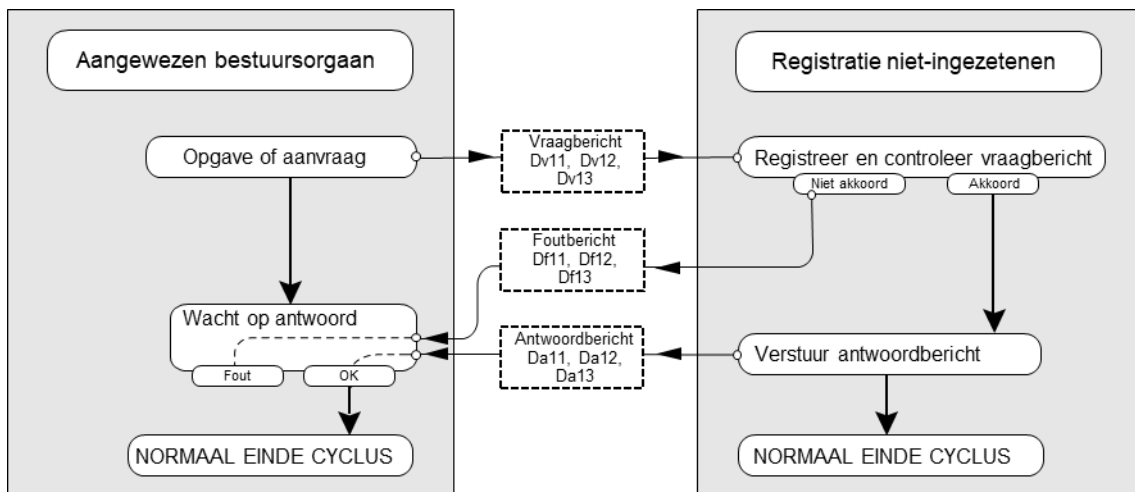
Aangewezen bestuursorgaan

Registratie niet-ingezetenen

Opgave of aanvraag

Vraagbericht Dv11, Dv12, Dv13

Registreer en controleer vraagbericht

Niet akkoord

Akkoord

Foutbericht Df11, Df12, Df13

Wacht op antwoord

Fout

OK

Antwoordbericht Da11, Da12, Da13

Verstuur antwoordbericht

NORMAAL EINDE CYCLUS

NORMAAL EINDE CYCLUS